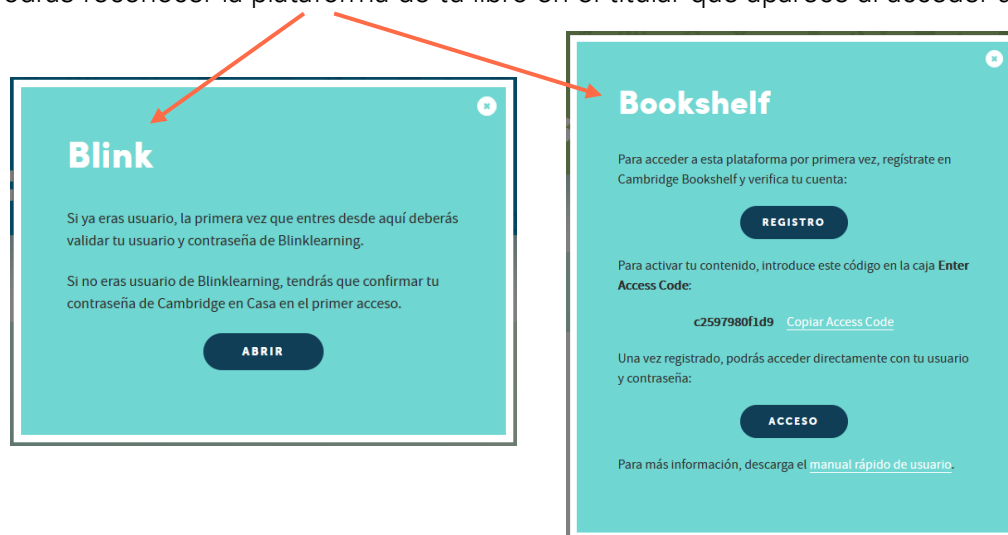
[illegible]odrás reconocer la plataforma de tu libro en el titular que aparece al acceder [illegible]

Blink

Si ya eras usuario, la primera vez que entres desde aquí deberás validar tu usuario y contraseña de Blinklearning.

Si no eras usuario de Blinklearning, tendrás que confirmar tu contraseña de Cambridge en Casa en el primer acceso.

ABRIR

Bookshelf

Para acceder a esta plataforma por primera vez, regístrate en Cambridge Bookshelf y verifica tu cuenta:

REGISTRO

Para activar tu contenido, introduce este código en la caja **Enter Access Code**:

c2597980f1d9 Copiar Access Code

Una vez registrado, podrás acceder directamente con tu usuario y contraseña:

ACCESO

Para más información, descarga el manual rápido de usuario.